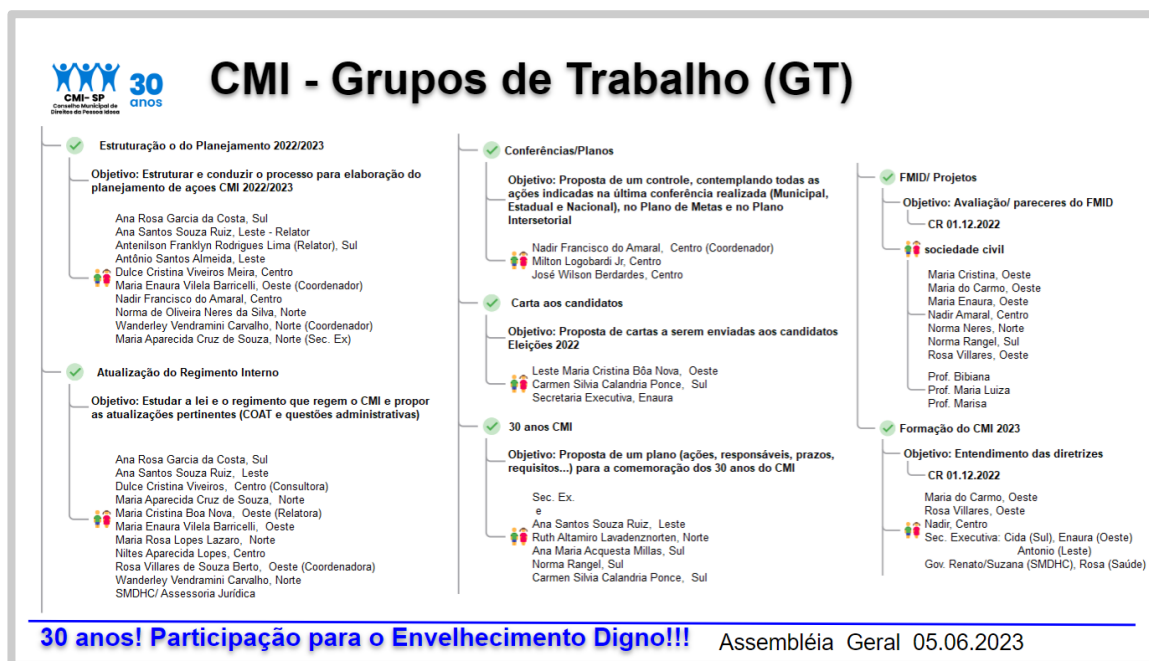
CMI- SP
Conselho Municipal de Direitos da Pessoa Idosa
30 anos

CMI - Grupos de Trabalho (GT)

Estruturação o do Planejamento 2022/2023

Objetivo: Estruturar e conduzir o processo para elaboração do planejamento de ações CMI 2022/2023

Ana Rosa Garcia da Costa, Sul
Ana Santos Souza Ruiz, Leste - Relator
Antenilson Franklyn Rodrigues Lima (Relator), Sul
Antônio Santos Almeida, Leste
Dulce Cristina Viveiros Meira, Centro
Maria Enaura Vilela Barricelli, Oeste (Coordenador)
Nadir Francisco do Amaral, Centro
Norma de Oliveira Neres da Silva, Norte
Wanderley Vendramini Carvalho, Norte (Coordenador)
Maria Aparecida Cruz de Souza, Norte (Sec. Ex)

Atualização do Regimento Interno

Objetivo: Estudar a lei e o regimento que regem o CMI e propor as atualizações pertinentes (COAT e questões administrativas)

Ana Rosa Garcia da Costa, Sul
Ana Santos Souza Ruiz, Leste
Dulce Cristina Viveiros, Centro (Consultora)
Maria Aparecida Cruz de Souza, Norte
Maria Cristina Boa Nova, Oeste (Relatora)
Maria Enaura Vilela Barricelli, Oeste
Maria Rosa Lopes Lazaro, Norte
Niltes Aparecida Lopes, Centro
Rosa Villares de Souza Berto, Oeste (Coordenadora)
Wanderley Vendramini Carvalho, Norte
SMDHC/ Assessoria Jurídica

Conferências/Planos

Objetivo: Proposta de um controle, contemplando todas as ações indicadas na última conferência realizada (Municipal, Estadual e Nacional), no Plano de Metas e no Plano Intersetorial

Nadir Francisco do Amaral, Centro (Coordenador)
Milton Logobardi Jr, Centro
José Wilson Berdardes, Centro

Carta aos candidatos

Objetivo: Proposta de cartas a serem enviadas aos candidatos Eleições 2022

Leste Maria Cristina Bôa Nova, Oeste
Carmen Silvia Calandria Ponce, Sul
Secretaria Executiva, Enaura

30 anos CMI

Objetivo: Proposta de um plano (ações, responsáveis, prazos, requisitos...) para a comemoração dos 30 anos do CMI

Sec. Ex.
e
Ana Santos Souza Ruiz, Leste
Ruth Altamiro Lavadenznorten, Norte
Ana Maria Acquesta Millas, Sul
Norma Rangel, Sul
Carmen Silvia Calandria Ponce, Sul

FMID/ Projetos

Objetivo: Avaliação/ pareceres do FMID

CR 01.12.2022

sociedade civil

Maria Cristina, Oeste
Maria do Carmo, Oeste
Maria Enaura, Oeste
Nadir Amaral, Centro
Norma Neres, Norte
Norma Rangel, Sul
Rosa Villares, Oeste

Prof. Bibiana
Prof. Maria Luiza
Prof. Marisa

Formação do CMI 2023

Objetivo: Entendimento das diretrizes

CR 01.12.2022

Maria do Carmo, Oeste
Rosa Villares, Oeste
Nadir, Centro
Sec. Executiva: Cida (Sul), Enaura (Oeste) Antonio (Leste)
Gov. Renato/Suzana (SMDHC), Rosa (Saúde)

30 anos! Participação para o Envelhecimento Digno!!! Assembléia Geral 05.06.2023